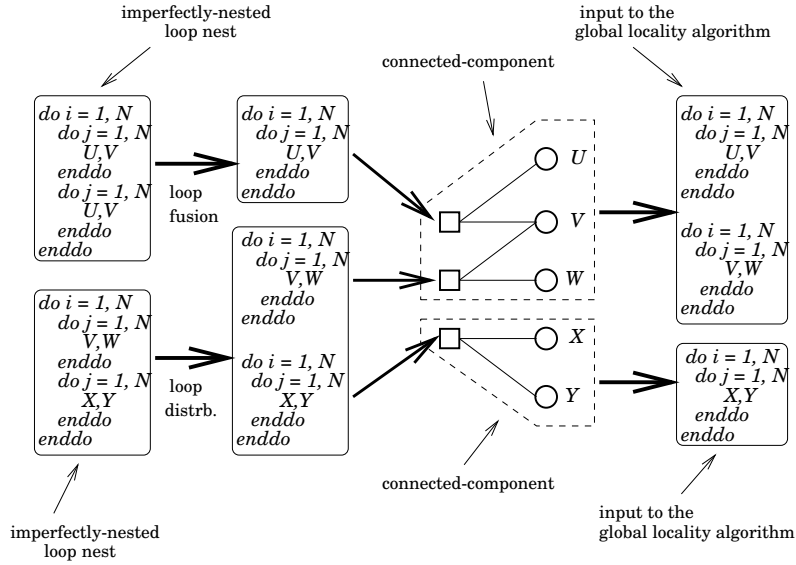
imperfectly-nested loop nest

input to the global locality algorithm

connected-component

do i = 1, N
do j = 1, N
U,V
enddo
do j = 1, N
U,V
enddo
enddo

loop fusion

do i = 1, N
do j = 1, N
U,V
enddo
enddo

U

V

W

do i = 1, N
do j = 1, N
U,V
enddo
enddo

do i = 1, N
do j = 1, N
V,W
enddo
enddo

do i = 1, N
do j = 1, N
V,W
enddo
enddo

do i = 1, N
do j = 1, N
X,Y
enddo
enddo

do i = 1, N
do j = 1, N
V,W
enddo
do j = 1, N
X,Y
enddo
enddo

loop distrb.

X

Y

do i = 1, N
do j = 1, N
X,Y
enddo
enddo

connected-component

imperfectly-nested loop nest

input to the global locality algorithm